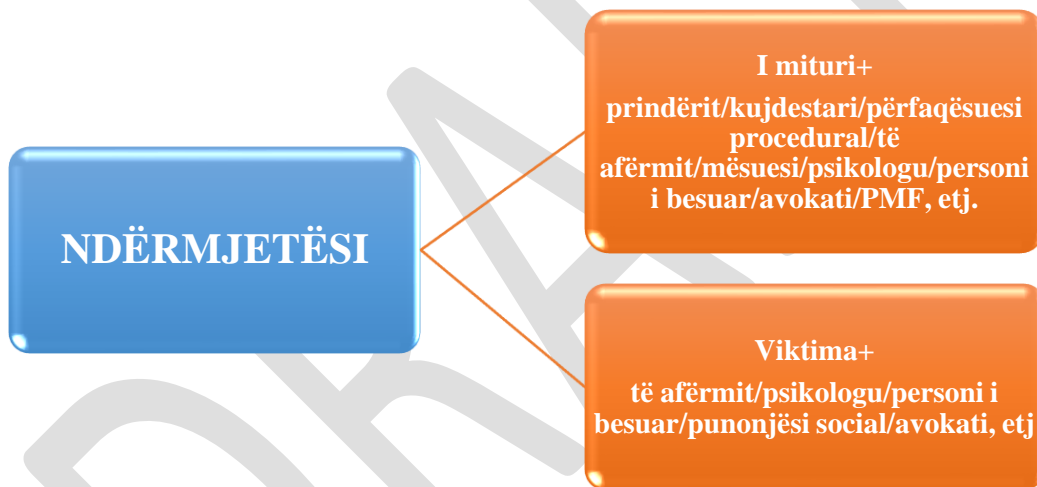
NDËRMJETËSI

I mituri+
prindërit/kujdestari/përfaqësuesi procedural/të afërmit/mësuesi/psikologu/personi i besuar/avokati/PMF, etj.

Viktima+
të afërmit/psikologu/personi i besuar/punonjësi social/avokati, etj

DRAFT